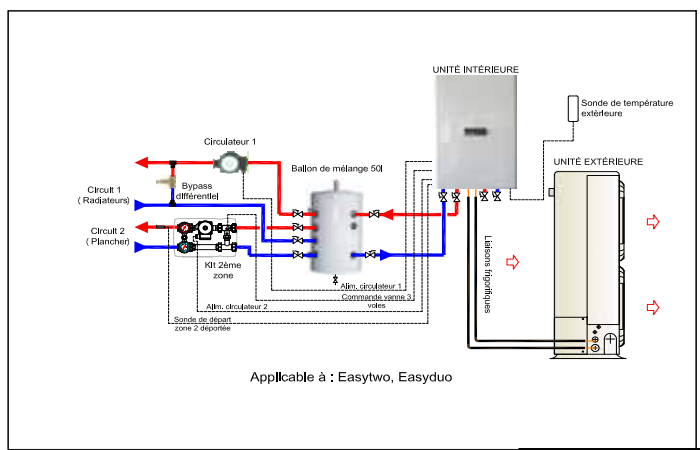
UNITÉ INTÉRIEURE

Sonde de température extérieure

UNITÉ EXTÉRIEURE

Circulateur 1

Ballon de mélange 50l

Bypass différentiel

Circuit 1
( Radiateurs)

Circuit 2
( Plancher)

Kit 2ème zone

Liaisons frigorifiques

Alim. circulateur 1

Commande vanne 3 voies

Alim. circulateur 2

Sonde de départ zone 2 déportée

Applicable à : Easytwo, Easyduo